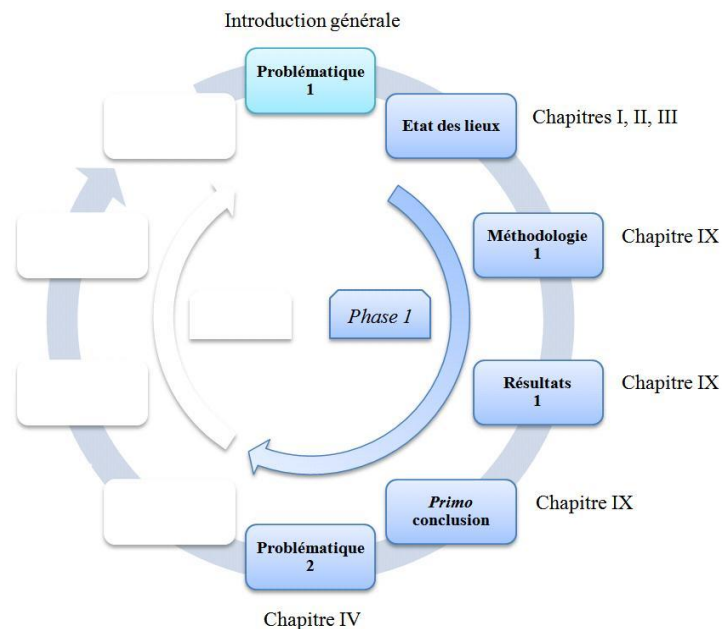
Introduction générale

Problématique 1

Etat des lieux

Chapitres I, II, III

Méthodologie 1

Chapitre IX

Phase 1

Résultats 1

Chapitre IX

*Primo* conclusion

Chapitre IX

Problématique 2

Chapitre IV